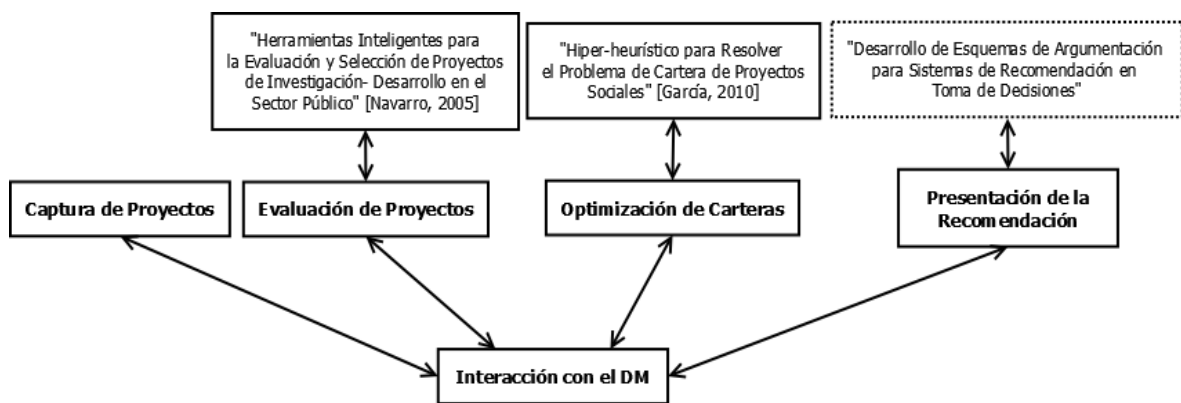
"Herramientas Inteligentes para la Evaluación y Selección de Proyectos de Investigación- Desarrollo en el Sector Público" [Navarro, 2005]

"Hiper-heurístico para Resolver el Problema de Cartera de Proyectos Sociales" [García, 2010]

"Desarrollo de Esquemas de Argumentación para Sistemas de Recomendación en Toma de Decisiones"

Captura de Proyectos

Evaluación de Proyectos

Optimización de Carteras

Presentación de la Recomendación

Interacción con el DM